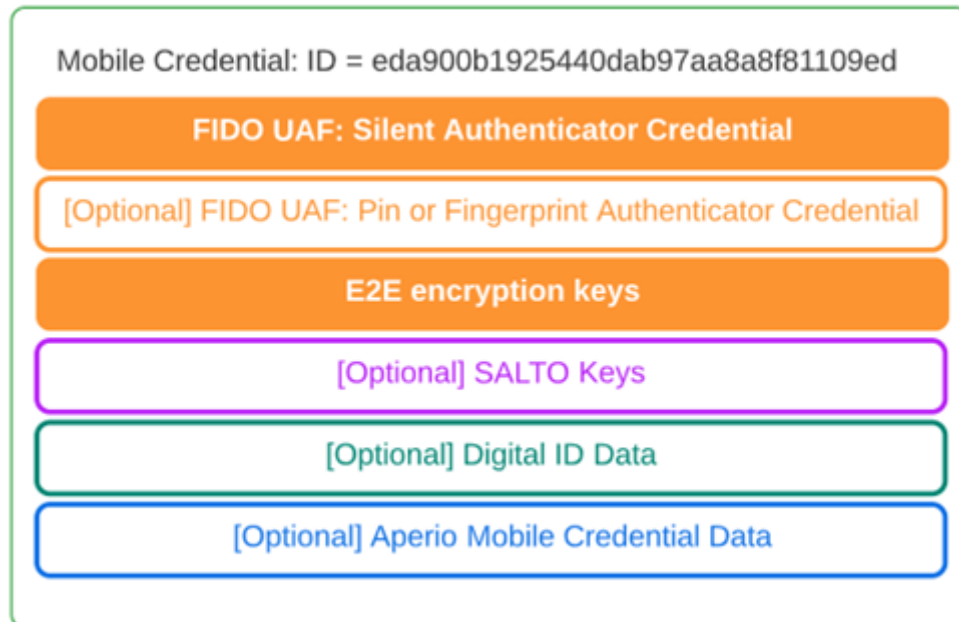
Mobile Credential: ID = eda900b1925440dab97aa8a8f81109ed

FIDO UAF: Silent Authenticator Credential

[Optional] FIDO UAF: Pin or Fingerprint Authenticator Credential

E2E encryption keys

[Optional] SALTO Keys

[Optional] Digital ID Data

[Optional] Aperio Mobile Credential Data